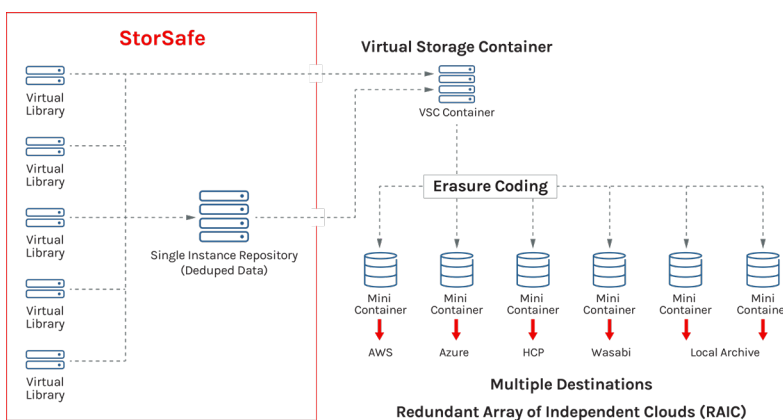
StorSafe

Virtual Library

Virtual Library

Virtual Library

Virtual Library

Virtual Library

Single Instance Repository (Deduped Data)

Virtual Storage Container

VSC Container

Erasure Coding

Mini Container

Mini Container

Mini Container

Mini Container

Mini Container

Mini Containe

AWS

Azure

HCP

Wasabi

Local Archive

Multiple Destinations

Redundant Array of Independent Clouds (RAIC)